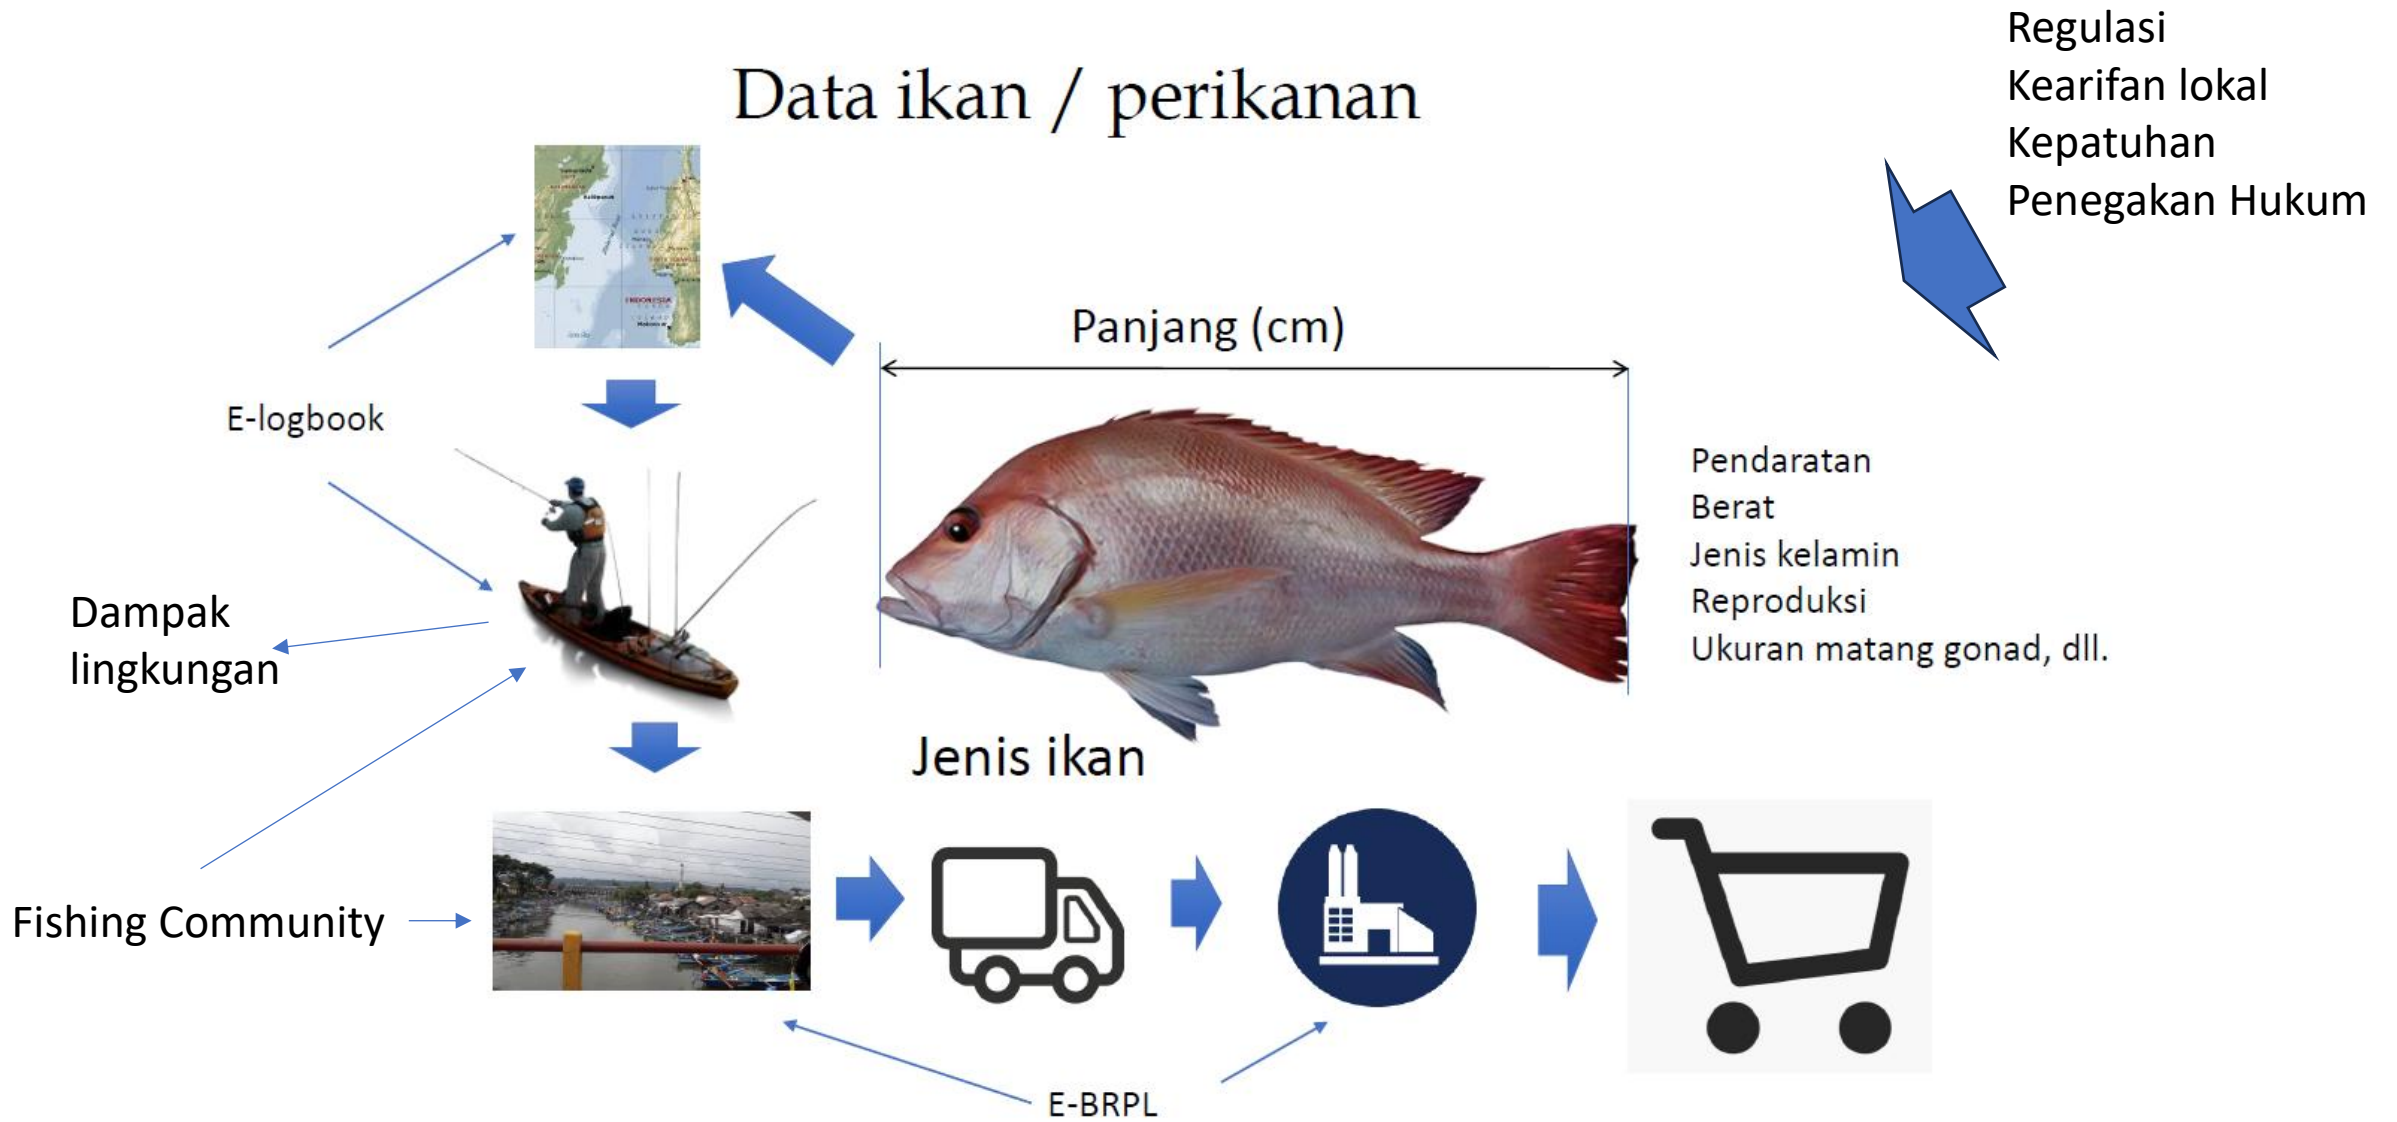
Regulasi
Kearifan lokal
Kepatuhan
Penegakan Hukum

Data ikan / perikanan

Panjang (cm)

E-logbook

Pendaratan
Berat
Jenis kelamin
Reproduksi
Ukuran matang gonad, dll.

Dampak lingkungan

Jenis ikan

Fishing Community

E-BRPL